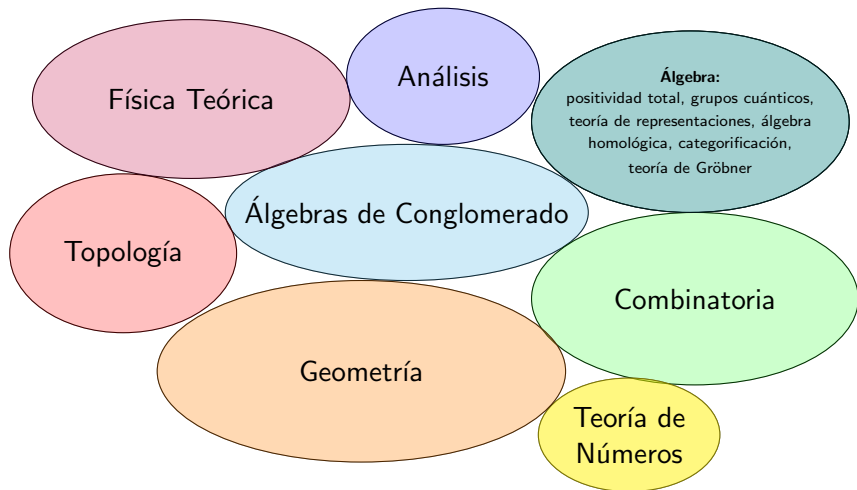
Física Teórica

Análisis

Álgebra:
positividad total, grupos cuánticos, teoría de representaciones, álgebra homológica, categorificación, teoría de Gröbner

Topología

Álgebras de Conglomerado

Combinatoria

Geometría

Teoría de Números